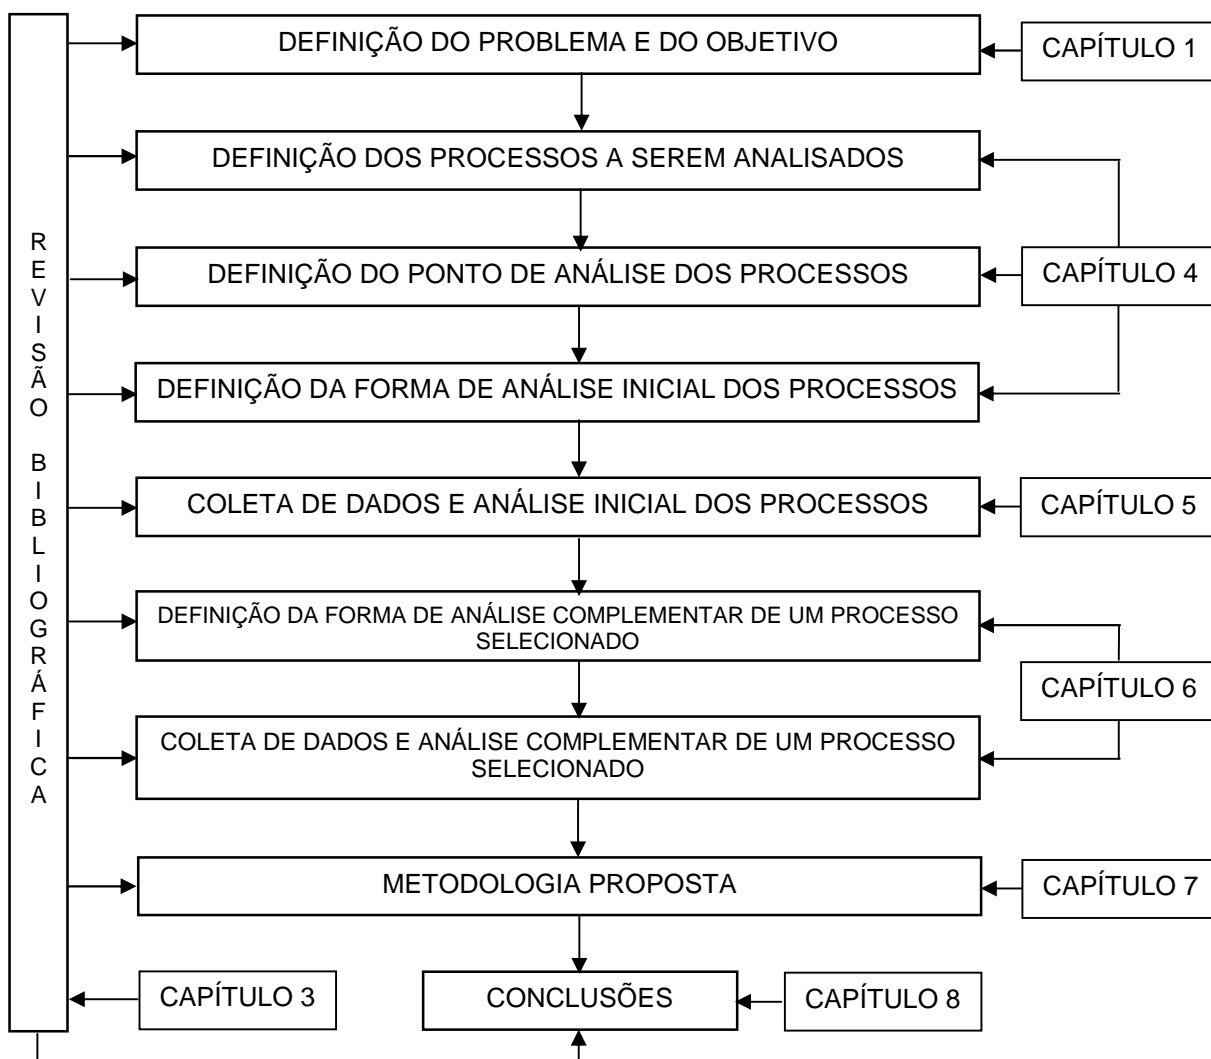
REVISÃO BIBLIOGRÁFICA

DEFINIÇÃO DO PROBLEMA E DO OBJETIVO

CAPÍTULO 1

DEFINIÇÃO DOS PROCESSOS A SEREM ANALISADOS

DEFINIÇÃO DO PONTO DE ANÁLISE DOS PROCESSOS

CAPÍTULO 4

DEFINIÇÃO DA FORMA DE ANÁLISE INICIAL DOS PROCESSOS

COLETA DE DADOS E ANÁLISE INICIAL DOS PROCESSOS

CAPÍTULO 5

DEFINIÇÃO DA FORMA DE ANÁLISE COMPLEMENTAR DE UM PROCESSO SELECIONADO

CAPÍTULO 6

COLETA DE DADOS E ANÁLISE COMPLEMENTAR DE UM PROCESSO SELECIONADO

METODOLOGIA PROPOSTA

CAPÍTULO 7

CAPÍTULO 3

CONCLUSÕES

CAPÍTULO 8